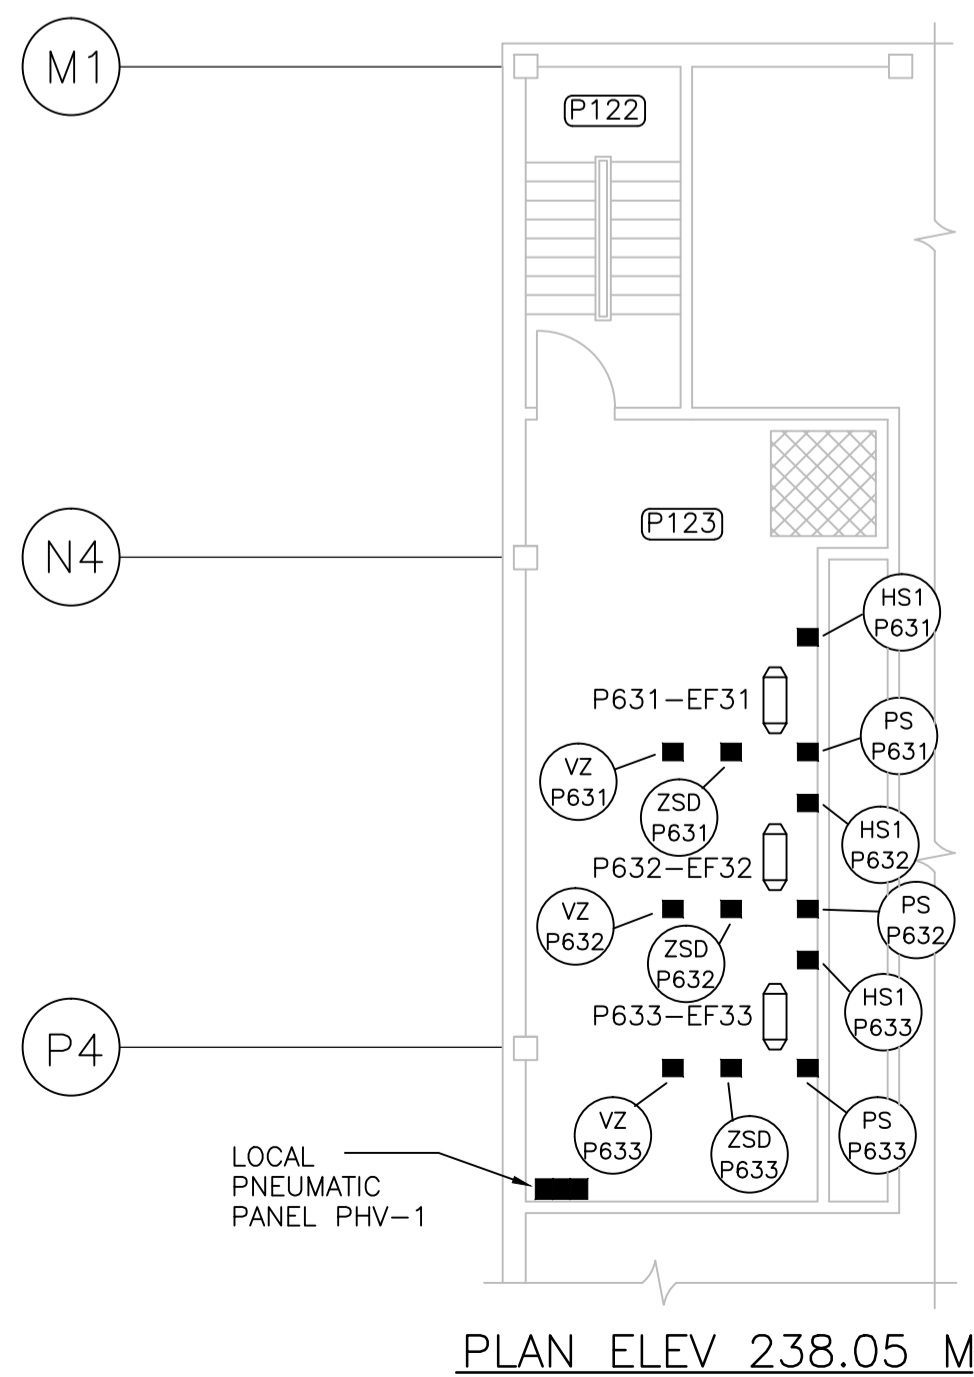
M1

P122

N4

P123

HS1
P631

P631–EF31

PS
P631

VZ
P631

ZSD
P631

HS1
P632

P632–EF32

VZ
P632

PS
P632

ZSD
P632

HS1
P633

P4

P633–EF33

VZ
P633

ZSD
P633

PS
P633

LOCAL
PNEUMATIC
PANEL PHV–1

PLAN ELEV 238.05 M